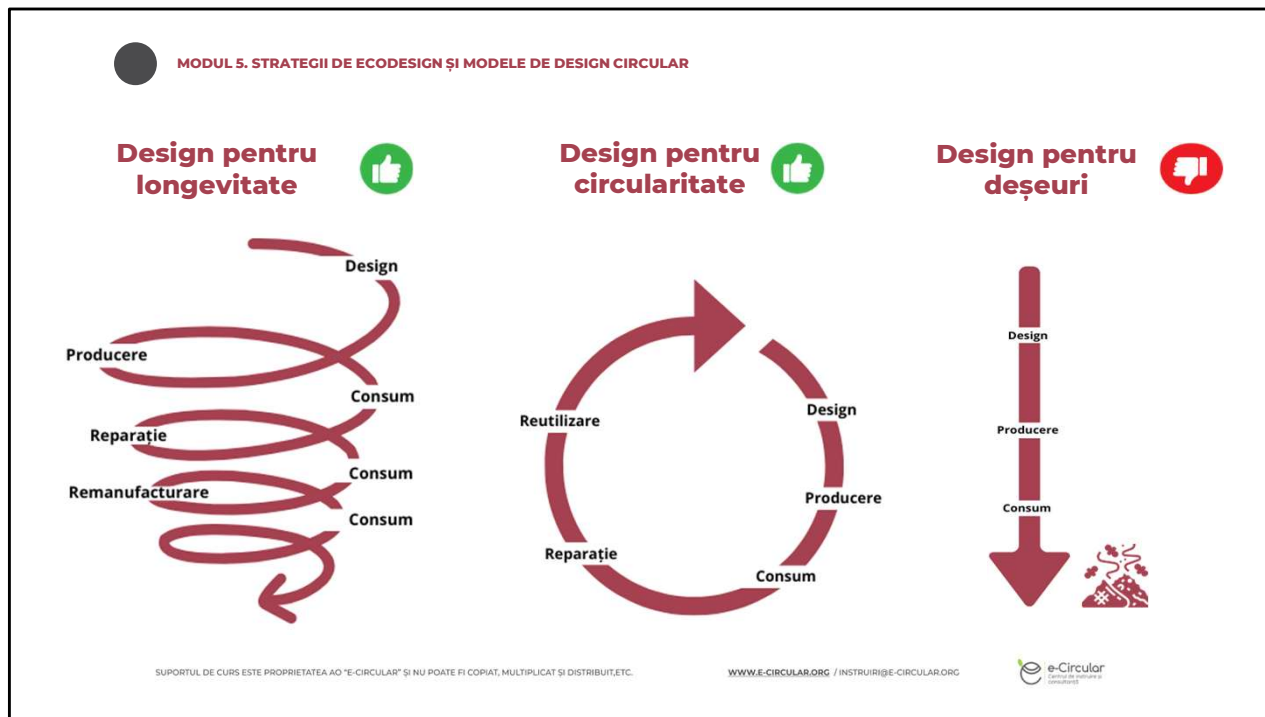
MODUL 5. STRATEGII DE ECODESIGN ȘI MODELE DE DESIGN CIRCULAR

Design pentru longevitate

Design
Producere
Consum
Reparație
Consum
Remanufacturare
Consum

Design pentru circularitate

Reutilizare
Design
Producere
Reparație
Consum

Design pentru deșeuri

Design
Producere
Consum

SUPORTUL DE CURS ESTE PROPRIETATEA AO "E-CIRCULAR" ȘI NU POATE FI COPIAT, MULTIPLICAT ȘI DISTRIBUIT,ETC.

WWW.E-CIRCULAR.ORG / INSTRUIRI@E-CIRCULAR.ORG

e-Circular
Centrul de instruire și consultanță